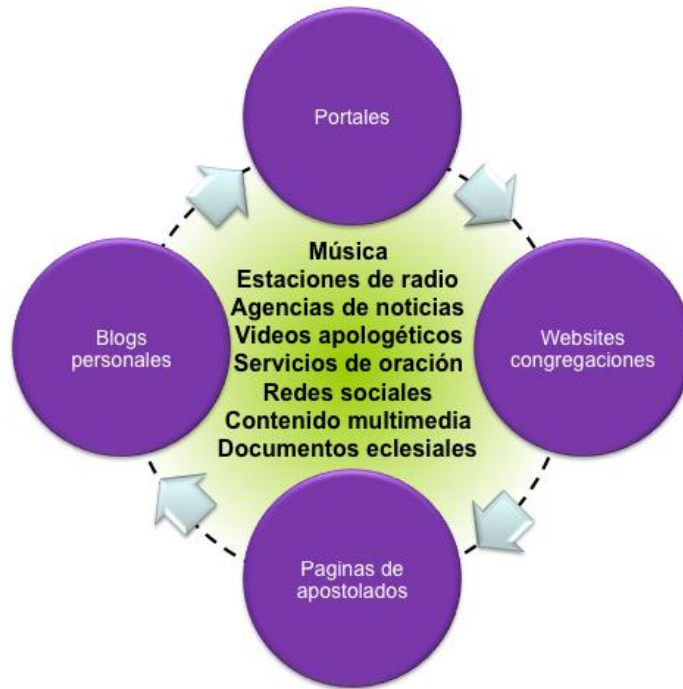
Portales

Websites congregaciones

Paginas de apostolados

Blogs personales

Música
Estaciones de radio
Agencias de noticias
Videos apologéticos
Servicios de oración
Redes sociales
Contenido multimedia
Documentos eclesiales